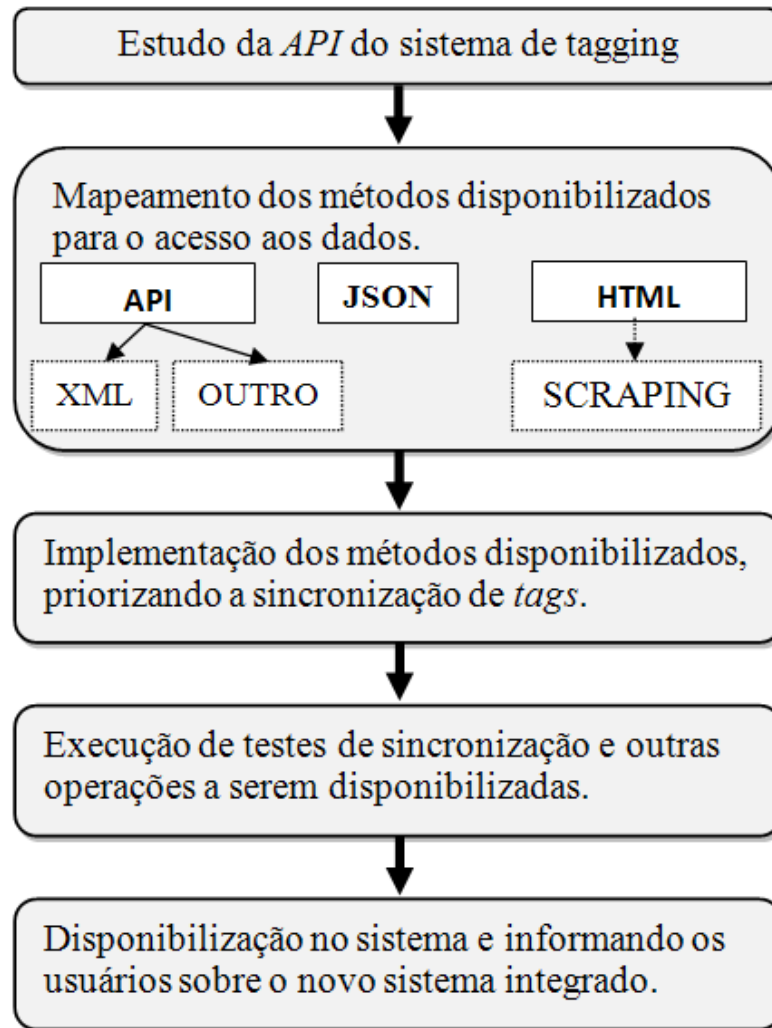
Estudo da *API* do sistema de tagging

Mapeamento dos métodos disponibilizados para o acesso aos dados.

API

JSON

HTML

XML

OUTRO

SCRAPING

Implementação dos métodos disponibilizados, priorizando a sincronização de *tags*.

Execução de testes de sincronização e outras operações a serem disponibilizadas.

Disponibilização no sistema e informando os usuários sobre o novo sistema integrado.